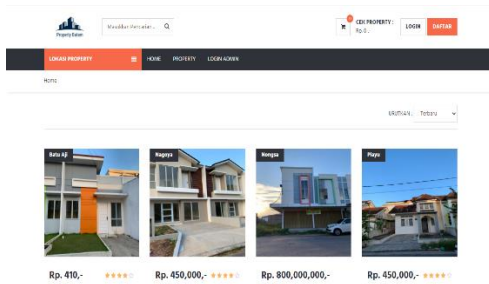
Property Batam

Masukkan kata cari...

CEK PROPERTY : Rp.0,-

LOGIN

DAFTAR

LOKASI PROPERTY

HOME

PROPERTY

LOGIN ADMIN

Home

URUTKAN: Terbaru

Batu Aji

Nagoya

Nongsa

Playa

Rp. 410,-

Rp. 450,000,-

Rp. 800,000,000,-

Rp. 450,000,-